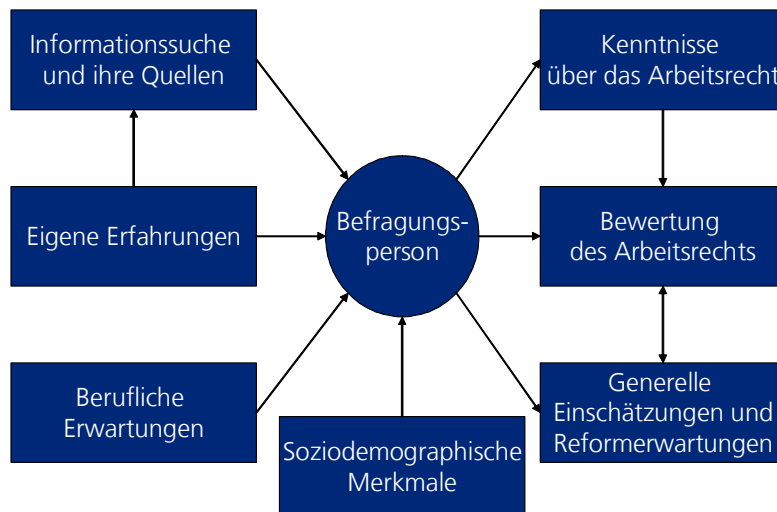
Informationssuche und ihre Quellen

Eigene Erfahrungen

Berufliche Erwartungen

Befragungsperson

Soziodemographische Merkmale

Kenntnisse über das Arbeitsrecht

Bewertung des Arbeitsrechts

Generelle Einschätzungen und Reformerwartungen